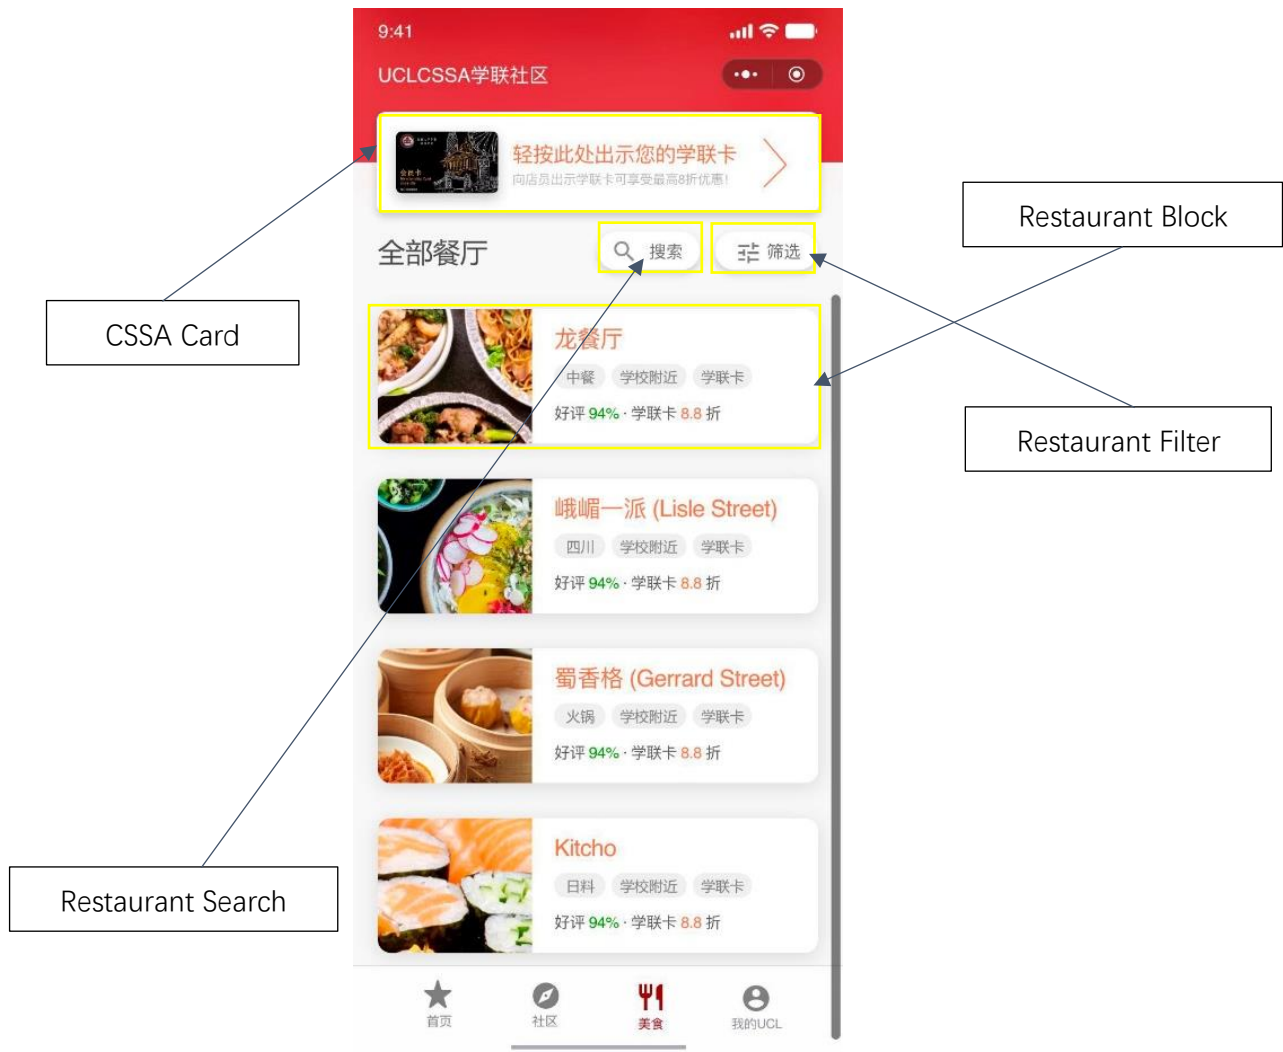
9:41

UCLCSSA学联社区

轻按此处出示您的学联卡
向店员出示学联卡可享受最高8折优惠!

Restaurant Block

全部餐厅

搜索

筛选

CSSA Card

龙餐厅
中餐 学校附近 学联卡
好评 94% · 学联卡 8.8 折

Restaurant Filter

峨嵋一派 (Lisle Street)
四川 学校附近 学联卡
好评 94% · 学联卡 8.8 折

蜀香格 (Gerrard Street)
火锅 学校附近 学联卡
好评 94% · 学联卡 8.8 折

Kitcho
日料 学校附近 学联卡
好评 94% · 学联卡 8.8 折

Restaurant Search

首页 社区 美食 我的UCL